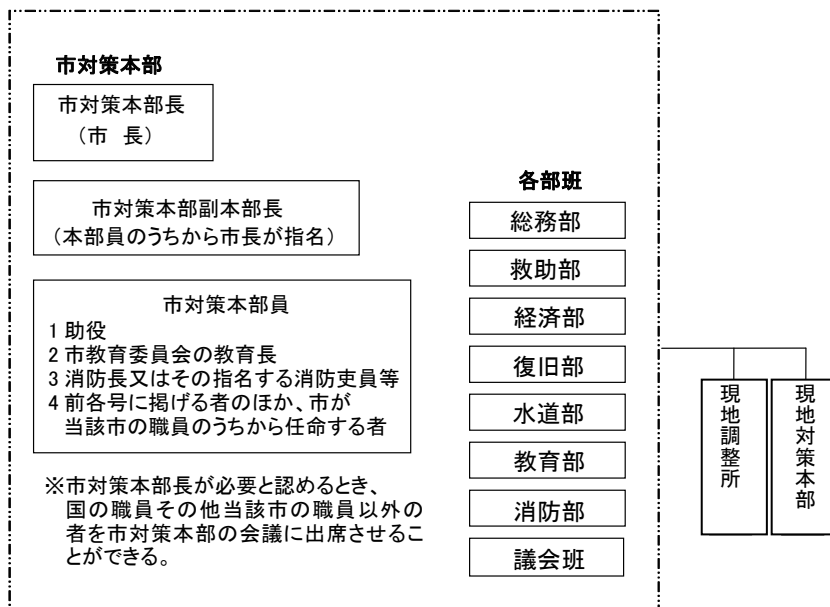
市対策本部

市対策本部長
（市　長）

市対策本部副本部長
（本部員のうちから市長が指名）

市対策本部員
1 助役
2 市教育委員会の教育長
3 消防長又はその指名する消防吏員等
4 前各号に掲げる者のほか、市が当該市の職員のうちから任命する者

※市対策本部長が必要と認めるとき、国の職員その他当該市の職員以外の者を市対策本部の会議に出席させることができる。

各部班
総務部
救助部
経済部
復旧部
水道部
教育部
消防部
議会班

現地調整所

現地対策本部